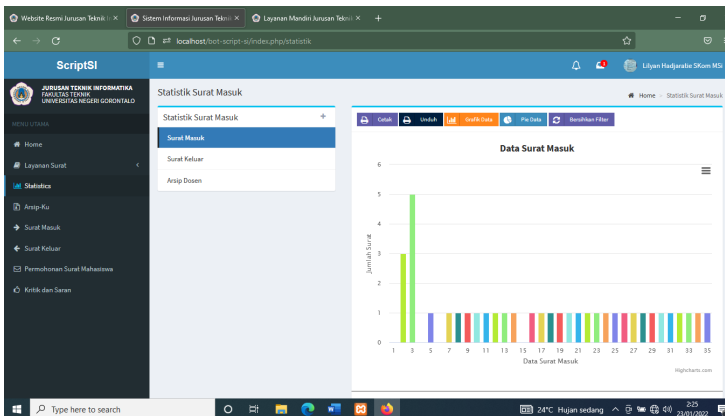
Website Resmi Jurusan Teknik I ×
Sistem Informasi Jurusan Tekni ×
Layanan Mandiri Jurusan Tekni ×
+

localhost/bot-script-si/index.php/statistik

ScriptSI
Lilyan Hadjaratie SKom MSi

JURUSAN TEKNIK INFORMATIKA
FAKULTAS TEKNIK
UNIVERSITAS NEGERI GORONTALO

MENU UTAMA
Home
Layanan Surat
Statistics
Arsip-Ku
Surat Masuk
Surat Keluar
Permohonan Surat Mahasiswa
Kritik dan Saran

Statistik Surat Masuk
Home > Statistik Surat Masuk

Statistik Surat Masuk +
Surat Masuk
Surat Keluar
Arsip Dosen

Cetak
Unduh
Grafik Data
Pie Data
Bersihkan Filter

Data Surat Masuk

6
5
4
3
2
1
0
Jumlah Surat

1 3 5 7 9 11 13 15 17 19 21 23 25 27 29 31 33 35
Data Surat Masuk

Highcharts.com

Type here to search
24°C Hujan sedang
2:25
23/01/2022